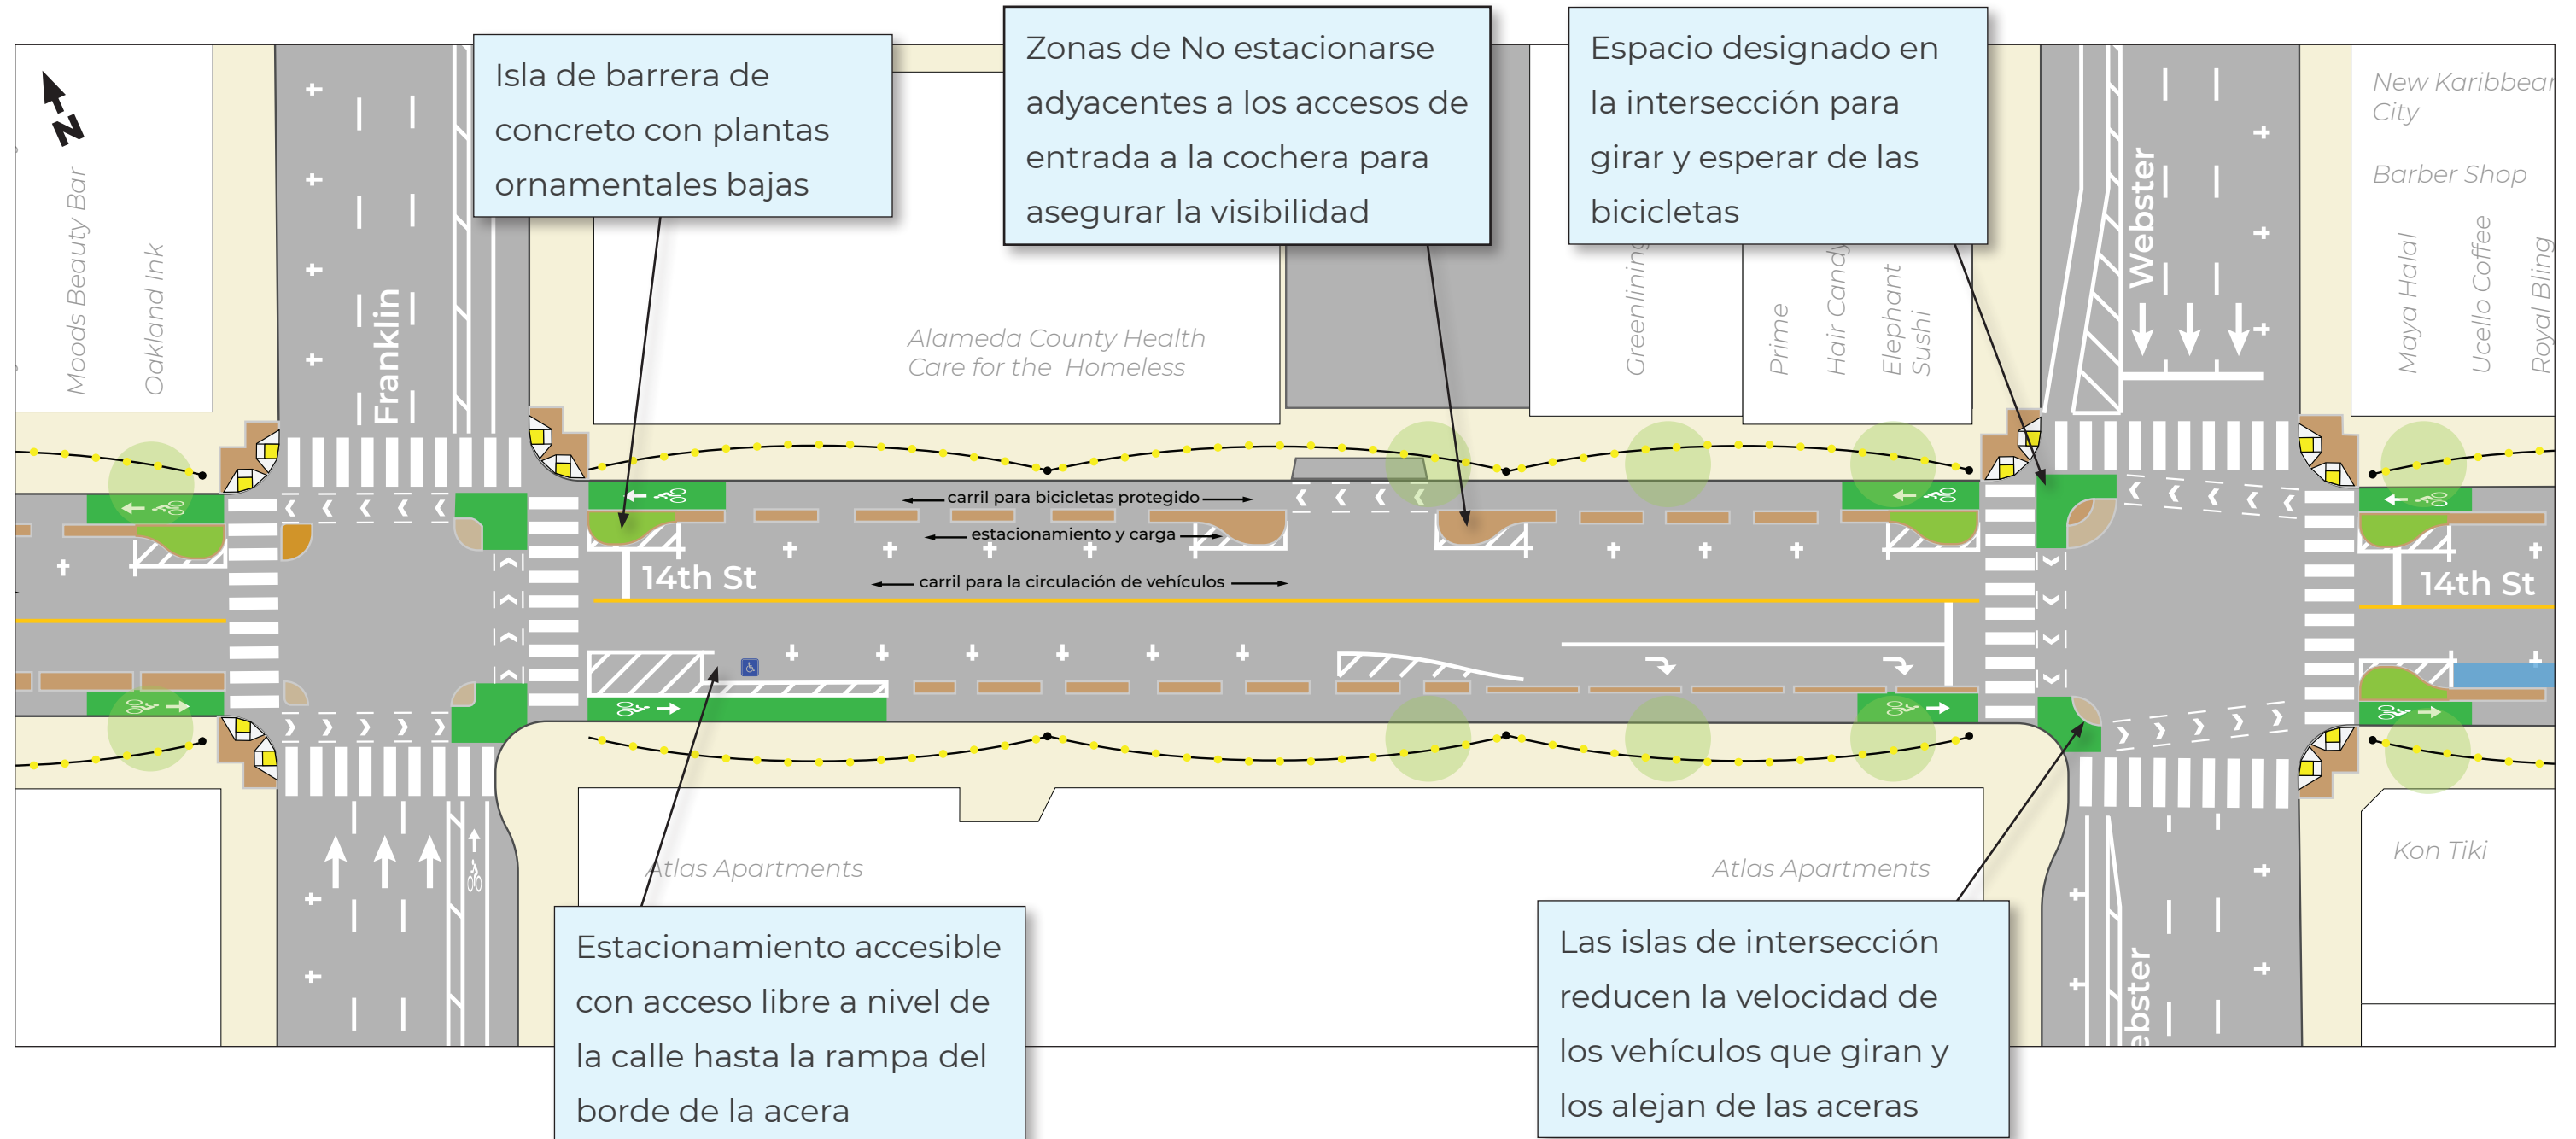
Isla de barrera de concreto con plantas ornamentales bajas

Zonas de No estacionarse adyacentes a los accesos de entrada a la cochera para asegurar la visibilidad

Espacio designado en la intersección para girar y esperar de las bicicletas

N

Moods Beauty Bar

Oakland Ink

Franklin

Alameda County Health Care for the Homeless

Greenlining

Prime

Hair Candy

Elephant Sushi

Webster

New Karibbean City

Barber Shop

Maya Halal

Ucello Coffee

Royal Bling

carril para bicicletas protegido

estacionamiento y carga

14th St

carril para la circulación de vehículos

14th St

Atlas Apartments

Atlas Apartments

Kon Tiki

ebster

Estacionamiento accesible con acceso libre a nivel de la calle hasta la rampa del borde de la acera

Las islas de intersección reducen la velocidad de los vehículos que giran y los alejan de las aceras